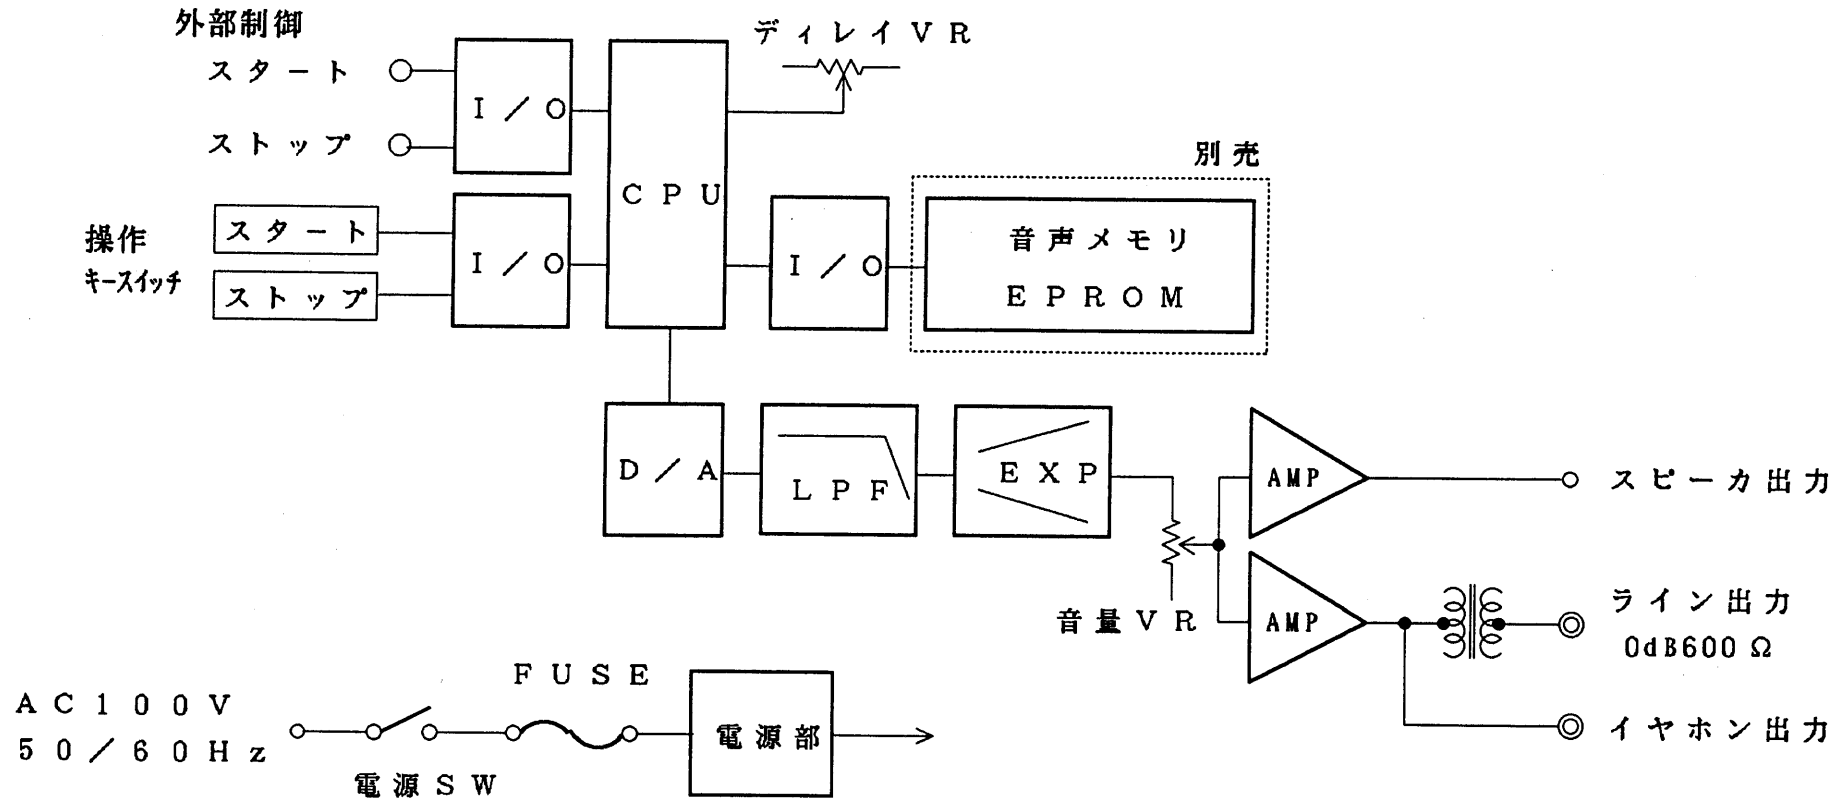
外部制御
スタート
ストップ
I／O
CPU
ディレイVR
別売
操作
キースイッチ
スタート
ストップ
I／O
I／O
音声メモリ
EPROM
D／A
LPF
EXP
AMP
スピーカ出力
音量VR
AMP
ライン出力
0dB600Ω
イヤホン出力
AC100V
50／60Hz
FUSE
電源部
電源SW